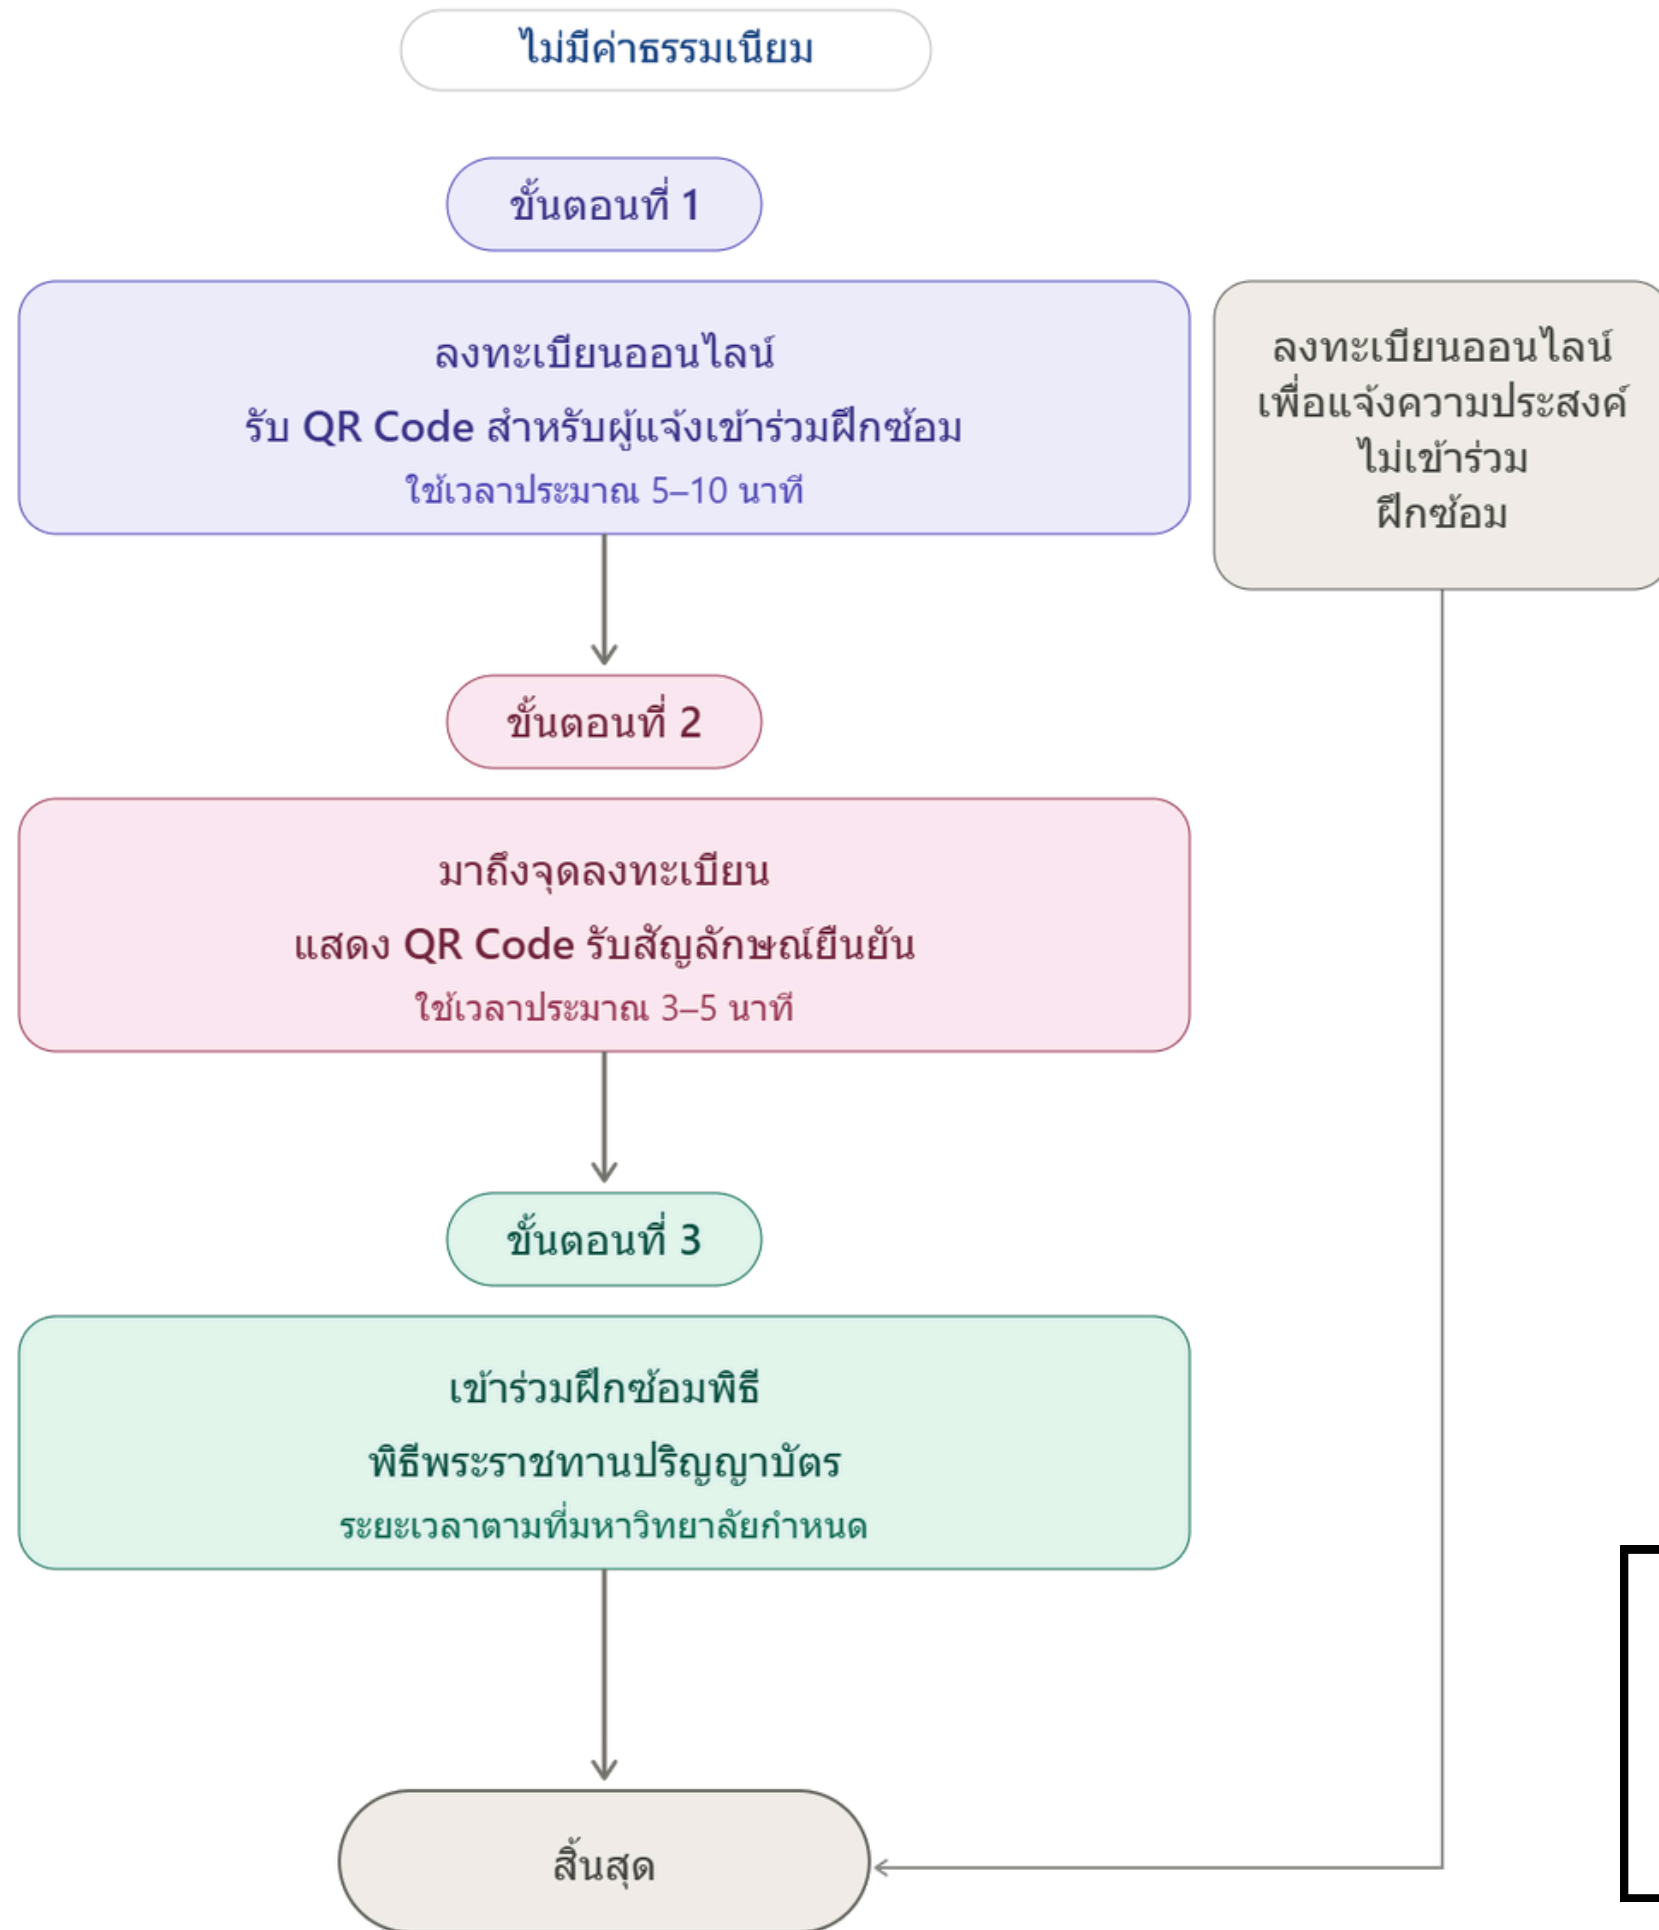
ไม่มีค่าธรรมเนียม

ขั้นตอนที่ 1

ลงทะเบียนออนไลน์
รับ QR Code สำหรับผู้แจ้งเข้าร่วมฝึกซ้อม
ใช้เวลาประมาณ 5–10 นาที

ลงทะเบียนออนไลน์ เพื่อแจ้งความประสงค์ ไม่เข้าร่วม ฝึกซ้อม

ขั้นตอนที่ 2

มาถึงจุดลงทะเบียน
แสดง QR Code รับสัญลักษณ์ยืนยัน
ใช้เวลาประมาณ 3–5 นาที

ขั้นตอนที่ 3

เข้าร่วมฝึกซ้อมพิธี
พิธีพระราชทานปริญญาบัตร
ระยะเวลาตามที่มหาวิทยาลัยกำหนด

สิ้นสุด